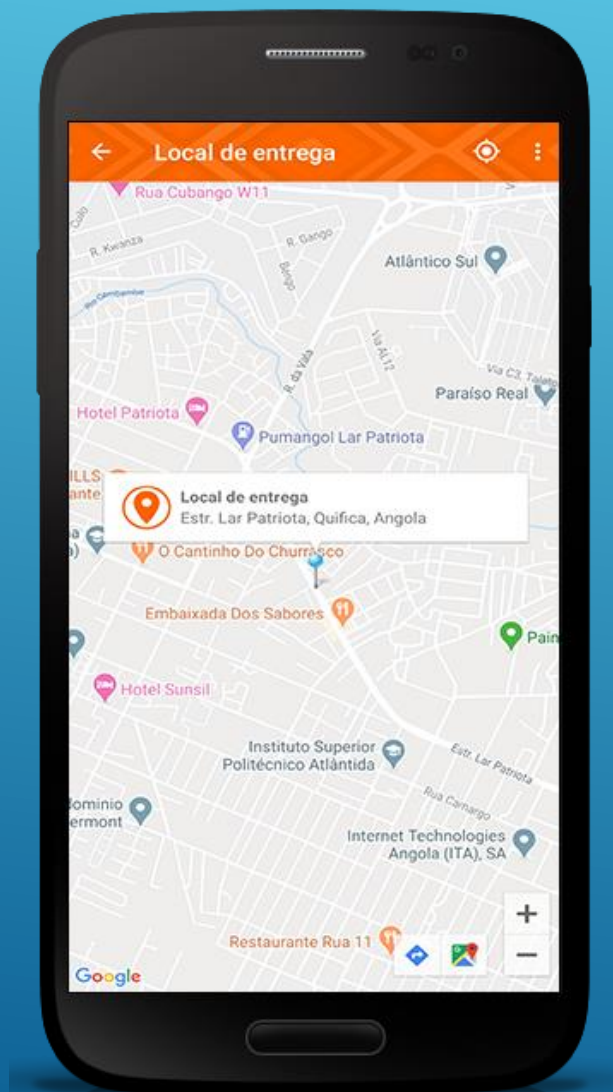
Local de entrega

Rua Cubango W11
R. Kwanza
R. Gango
Bengo
Atlântico Sul
Rio Cambamba
R. da Vila
Via AL12
Via C3, Talat
Paraíso Real
Hotel Patriota
Pumangol Lar Patriota
ILLS
ante
Local de entrega
Estr. Lar Patriota, Quifica, Angola
O Cantinho Do Churrasco
Embaixada Dos Sabores
Pain
Hotel Sunsil
Instituto Superior Politécnico Atlântida
Estr. Lar Patriota
Rua Camargo
ominio
ermont
Internet Technologies Angola (ITA), SA
Restaurante Rua 11
+
−
Google